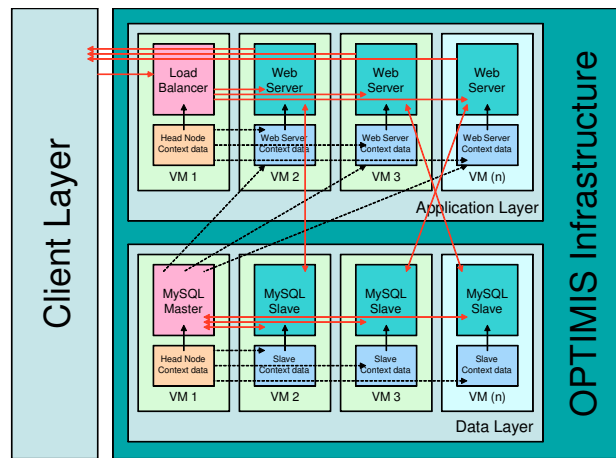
Client Layer

Load Balancer

Head Node Context data

VM 1

Web Server

Web Server Context data

VM 2

Web Server

Web Server Context data

VM 3

Web Server

Web Server Context data

VM (n)

Application Layer

MySQL Master

Head Node Context data

VM 1

MySQL Slave

Slave Context data

VM 2

MySQL Slave

Slave Context data

VM 3

MySQL Slave

Slave Context data

VM (n)

Data Layer

OPTIMIS Infrastructure